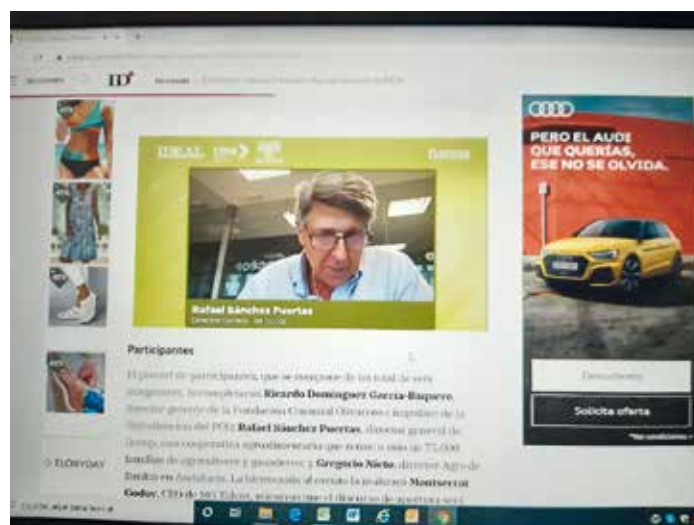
IDEAL

Rafael Sánchez Puertas

Participantes

El plantel de participantes, que se compone de un total de seis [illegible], lo completaron Ricardo Domínguez García-Baquero, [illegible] de la Fundación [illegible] Rafael Sánchez Puertas, director general de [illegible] que reúne a más de 75.000 familias de agricultores y ganaderos; y Gregorio Nieto, director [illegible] en Andalucía. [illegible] Montserrat Godoy, CEO de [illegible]

FLORYDAY

PERO EL AUDI QUE QUERÍAS, ESE NO SE OLVIDA.

Descúbrelo

Solicita oferta

*Ver condiciones